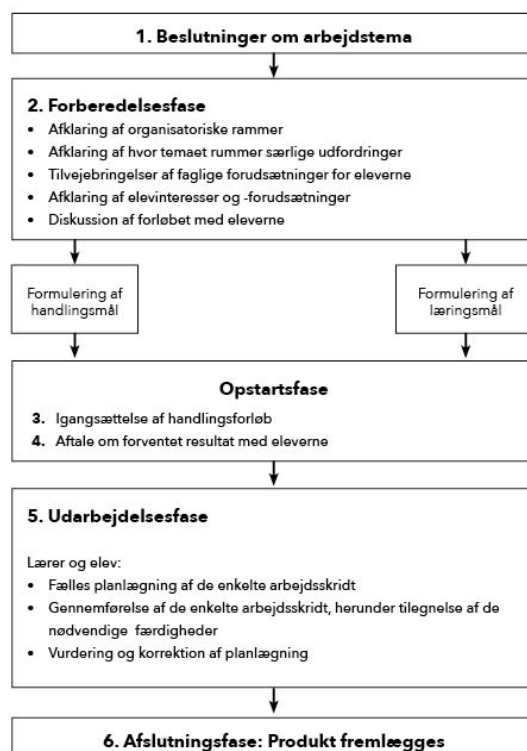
1. Beslutninger om arbejdstema

2. Forberedelsesfase
- Afklaring af organisatoriske rammer
- Afklaring af hvor temaet rummer særlige udfordringer
- Tilvejebringelser af faglige forudsætninger for eleverne
- Afklaring af elevinteresser og -forudsætninger
- Diskussion af forløbet med eleverne

Formulering af handlingsmål

Formulering af læringsmål

Opstartsfase
3. Igangsættelse af handlingsforløb
4. Aftale om forventet resultat med eleverne

5. Udarbejdelsesfase

Lærer og elev:
- Fælles planlægning af de enkelte arbejdsskridt
- Gennemførelse af de enkelte arbejdsskridt, herunder tilegnelse af de nødvendige færdigheder
- Vurdering og korrektion af planlægning

6. Afslutningsfase: Produkt fremlægges